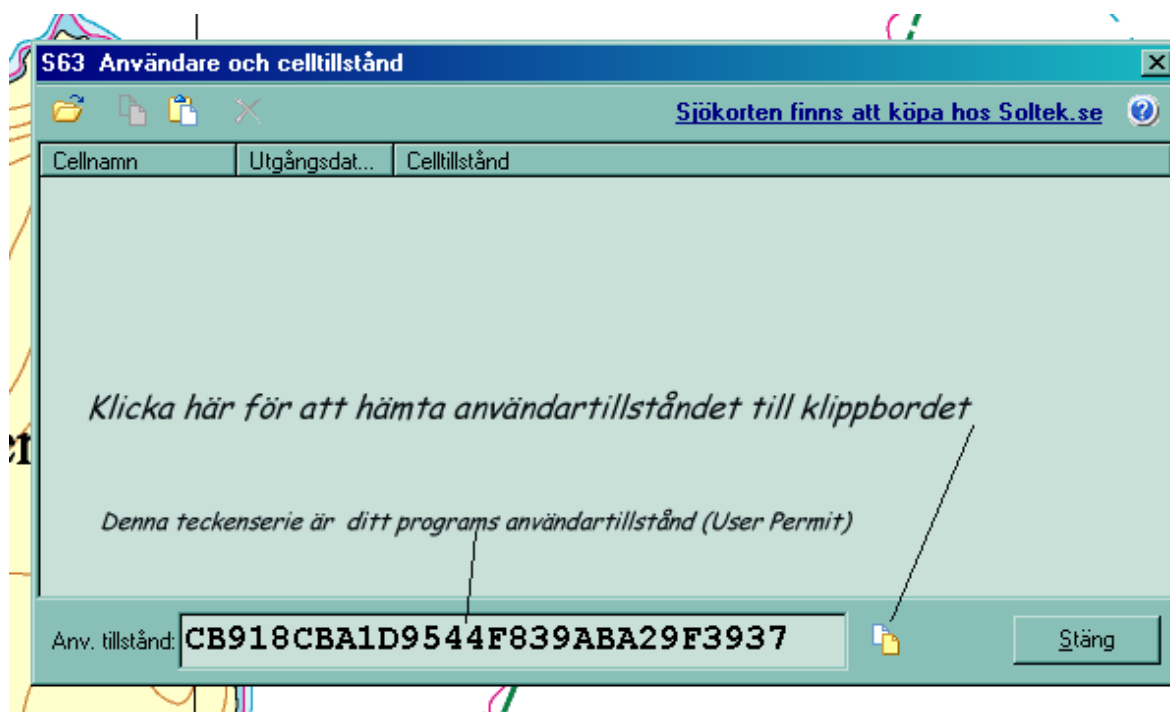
S63 Användare och celltillstånd

Sjökorten finns att köpa hos Soltek.se

| Cellnamn | Utgångsdat... | Celltillstånd |
|---|---|---|

Klicka här för att hämta användartillståndet till klippbordet

Denna teckenserie är ditt programs användartillstånd (User Permit)

Anv. tillstånd: CB918CBA1D9544F839ABA29F3937

Stäng